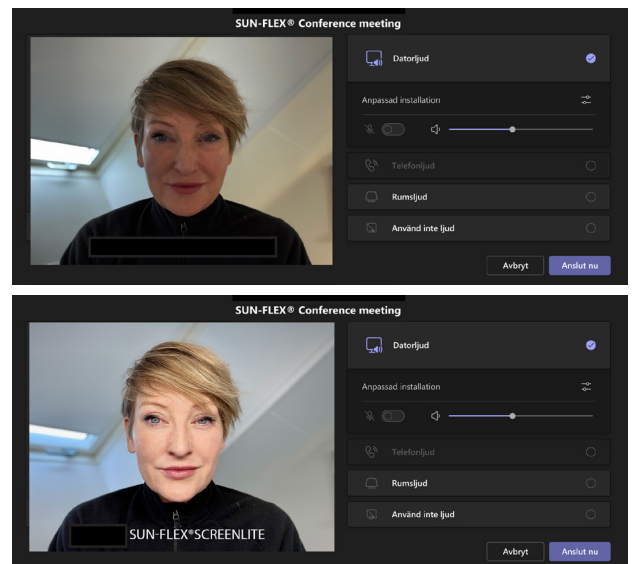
SUN-FLEX® Conference meeting

Datorljud

Anpassad installation

Telefonljud

Rumsljud

Använd inte ljud

Avbryt

Anslut nu

SUN-FLEX® Conference meeting

SUN-FLEX®SCREENLITE

Datorljud

Anpassad installation

Telefonljud

Rumsljud

Använd inte ljud

Avbryt

Anslut nu